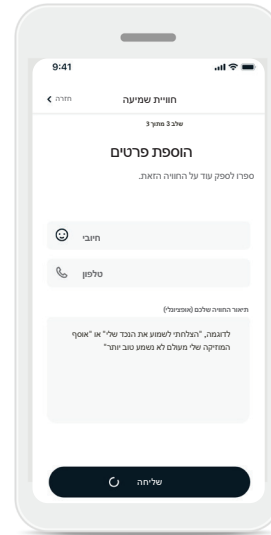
9:41

חזרה
חוויית שמיעה

שלב 3 מתוך 3

הוספת פרטים

ספרו לספק עוד על החוויה הזאת.

חיובי

טלפון

תיאור החוויה שלכם (אופציונלי)

לדוגמה, "הצלחתי לשמוע את הנכד שלי" או "אוסף המוזיקה שלי מעולם לא נשמע טוב יותר"

שליחה